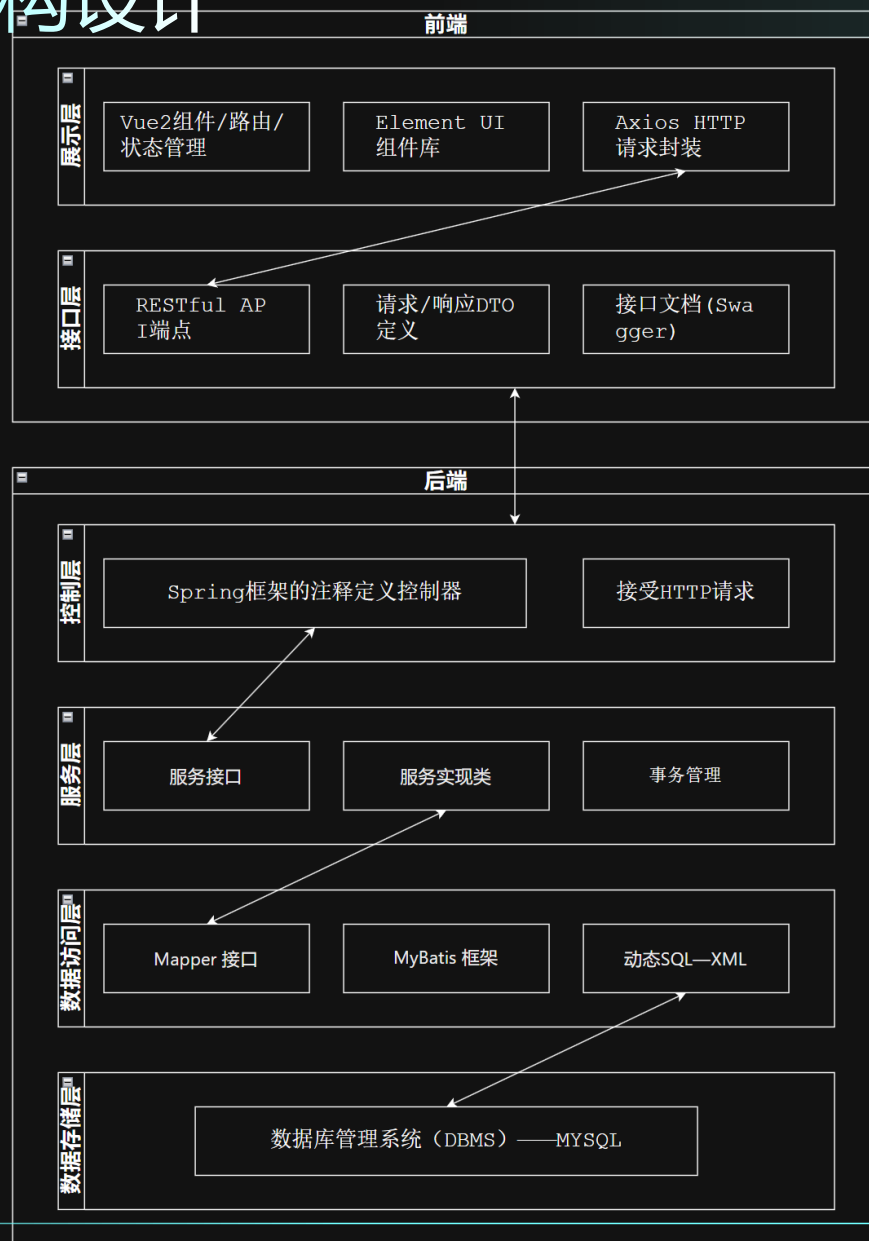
构设计

前端

展示层

Vue2组件/路由/状态管理

Element UI 组件库

Axios HTTP 请求封装

接口层

RESTful API端点

请求/响应DTO定义

接口文档(Swagger)

后端

控制层

Spring框架的注释定义控制器

接受HTTP请求

服务层

服务接口

服务实现类

事务管理

数据访问层

Mapper 接口

MyBatis 框架

动态SQL—XML

数据存储层

数据库管理系统（DBMS）——MYSQL